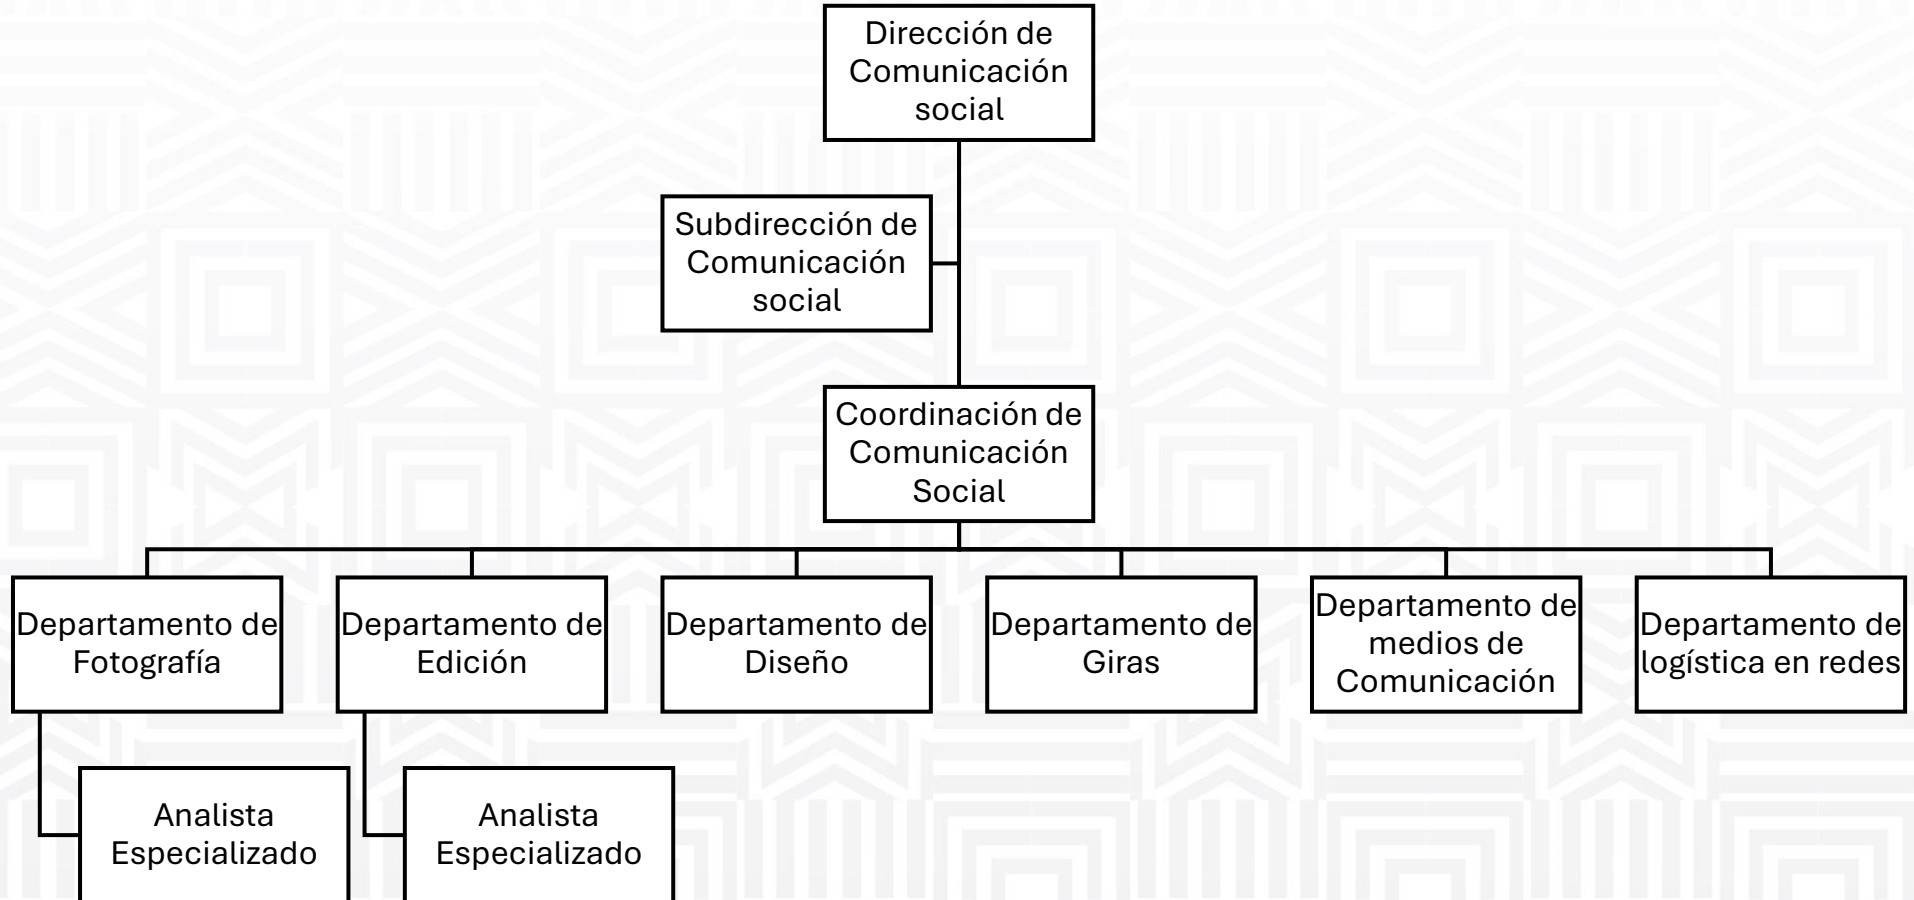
Dirección de Comunicación social

Subdirección de Comunicación social

Coordinación de Comunicación Social

Departamento de Fotografía

Departamento de Edición

Departamento de Diseño

Departamento de Giras

Departamento de medios de Comunicación

Departamento de logística en redes

Analista Especializado

Analista Especializado